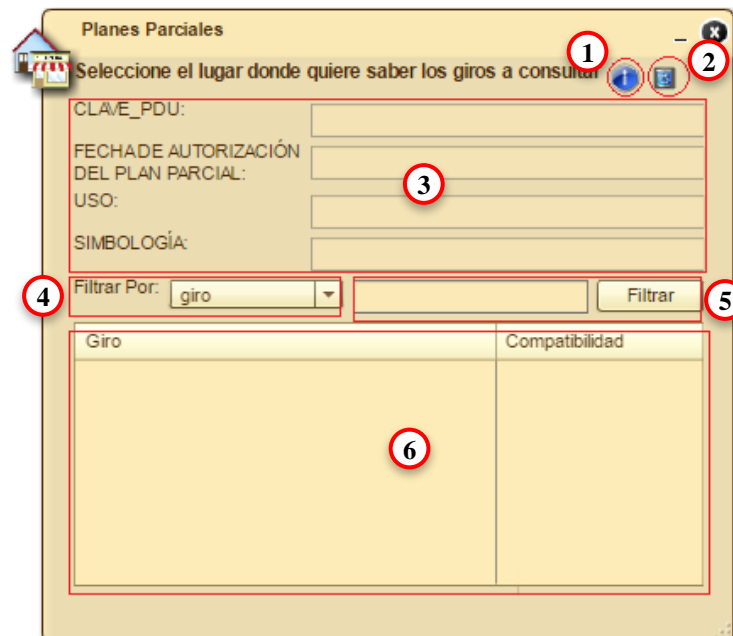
Planes Parciales

Seleccione el lugar donde quiere saber los giros a consultar

1

2

CLAVE_PDU:

FECHADE AUTORIZACIÓN DEL PLAN PARCIAL:

USO:

SIMBOLOGÍA:

3

4

Filtrar Por: giro

Filtrar

5

| Giro | Compatibilidad |
|---|---|

6